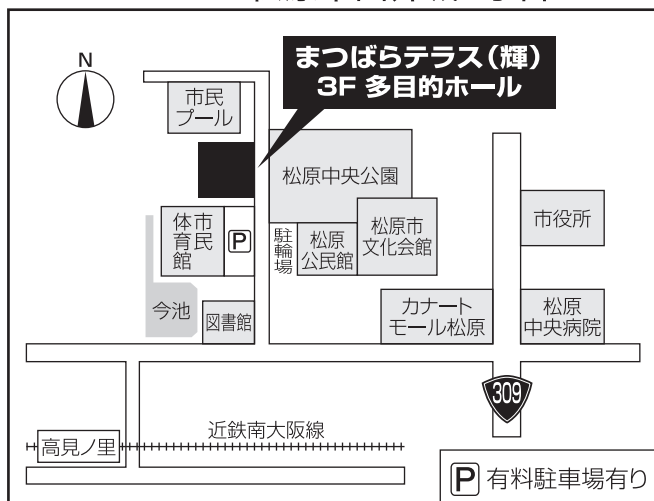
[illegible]

N

まつばらテラス（輝）
3F 多目的ホール

市民
プール

松原中央公園

体市
育民
館

P

駐
輪
場

松原
公民館

松原市
文化会館

市役所

今池

図書館

カナート
モール松原

松原
中央病院

309

高見ノ里

近鉄南大阪線

P 有料駐車場有り